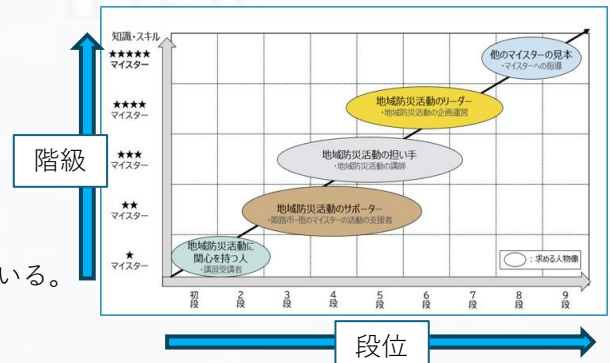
知識・スキル

★★★★★ マイスター

★★★★ マイスター

★★★ マイスター

★★ マイスター

★ マイスター

階級

他のマイスターの見本
・マイスターへの指導

地域防災活動のリーダー
・地域防災活動の企画運営

地域防災活動の担い手
・地域防災活動の講師

地域防災活動のサポーター
・姫路市・他のマイスターの活動の支援者

地域防災活動に関心を持つ人
・講習受講者

：求める人物像

いる。

初段

2段

3段

4段

5段

6段

7段

8段

9段

段位